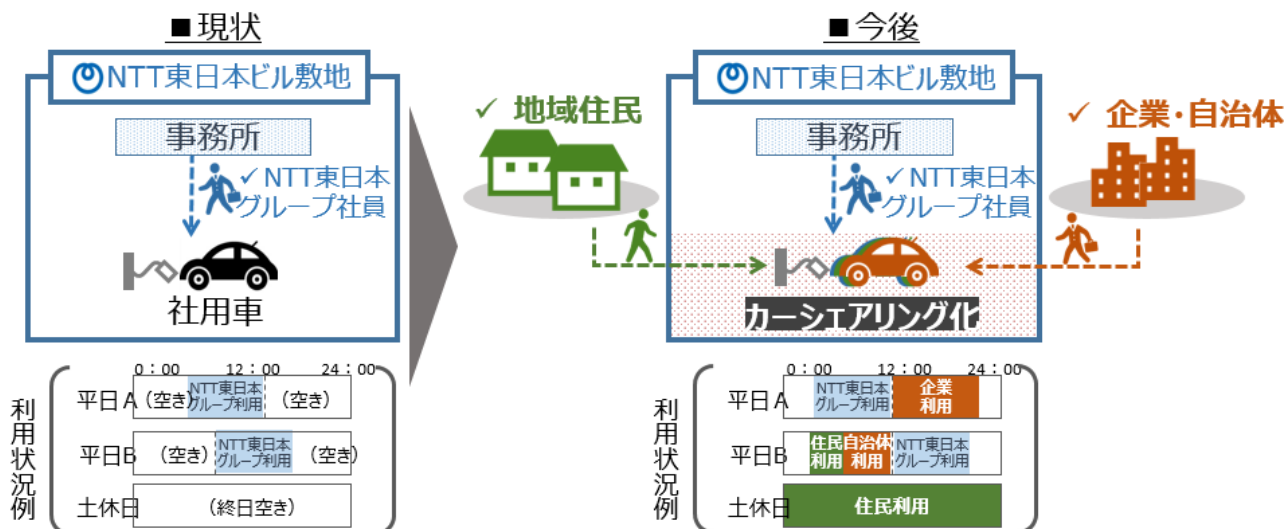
■現状

NTT東日本ビル敷地

事務所

✓NTT東日本グループ社員

社用車

利用状況例

0：00　12：00　24：00

平日A　（空き）　NTT東日本グループ利用　（空き）

平日B　（空き）　NTT東日本グループ利用　（空き）

土休日　（終日空き）

■今後

✓ 地域住民

NTT東日本ビル敷地

事務所

✓NTT東日本グループ社員

✓ 企業・自治体

カーシェアリング化

利用状況例

0：00　12：00　24：00

平日A　NTT東日本グループ利用　企業利用

平日B　住民利用　自治体利用　NTT東日本グループ利用

土休日　住民利用